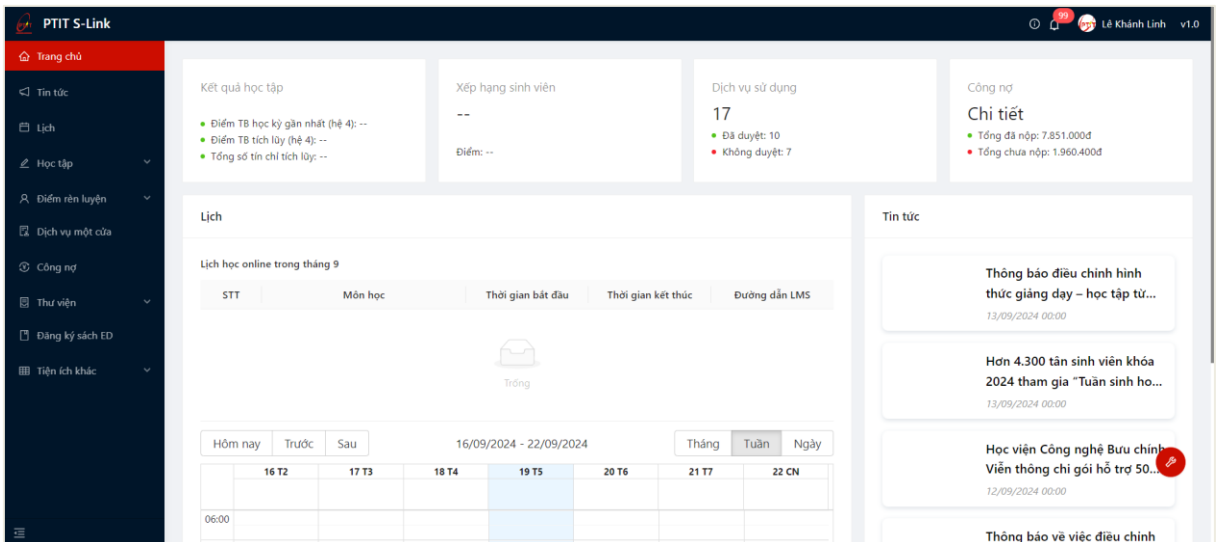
PTIT S-Link

99 Lê Khánh Linh v1.0

Trang chủ
Tin tức
Lịch
Học tập
Điểm rèn luyện
Dịch vụ một cửa
Công nợ
Thư viện
Đăng ký sách ED
Tiện ích khác

Kết quả học tập
• Điểm TB học kỳ gần nhất (hệ 4): --
• Điểm TB tích lũy (hệ 4): --
• Tổng số tín chỉ tích lũy: --

Xếp hạng sinh viên
--
Điểm: --

Dịch vụ sử dụng
17
• Đã duyệt: 10
• Không duyệt: 7

Công nợ
Chi tiết
• Tổng đã nộp: 7.851.000đ
• Tổng chưa nộp: 1.960.400đ

Lịch

Lịch học online trong tháng 9

| STT | Môn học | Thời gian bắt đầu | Thời gian kết thúc | Đường dẫn LMS |
|---|---|---|---|---|

Trống

Hôm nay Trước Sau 16/09/2024 - 22/09/2024 Tháng Tuần Ngày

| | 16 T2 | 17 T3 | 18 T4 | 19 T5 | 20 T6 | 21 T7 | 22 CN |
|---|---|---|---|---|---|---|---|
| 06:00 | | | | | | | |

Tin tức

Thông báo điều chỉnh hình thức giảng dạy – học tập từ...
13/09/2024 00:00

Hơn 4.300 tân sinh viên khóa 2024 tham gia "Tuần sinh ho...
13/09/2024 00:00

Học viện Công nghệ Bưu chính Viễn thông chi gói hỗ trợ 50...
12/09/2024 00:00

Thông báo về việc điều chỉnh